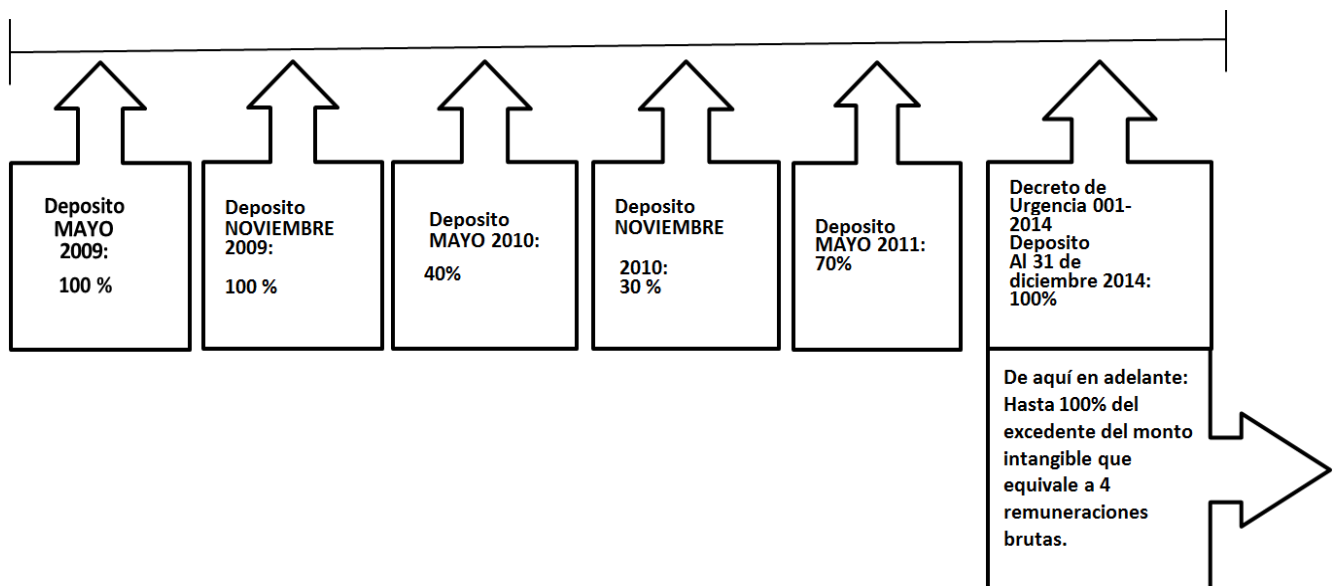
Deposito MAYO 2009:

100 %

Deposito NOVIEMBRE 2009:

100 %

Deposito MAYO 2010:

40%

Deposito NOVIEMBRE

2010:
30 %

Deposito MAYO 2011:
70%

Decreto de Urgencia 001-2014
Deposito
Al 31 de diciembre 2014:
100%

De aquí en adelante: Hasta 100% del excedente del monto intangible que equivale a 4 remuneraciones brutas.